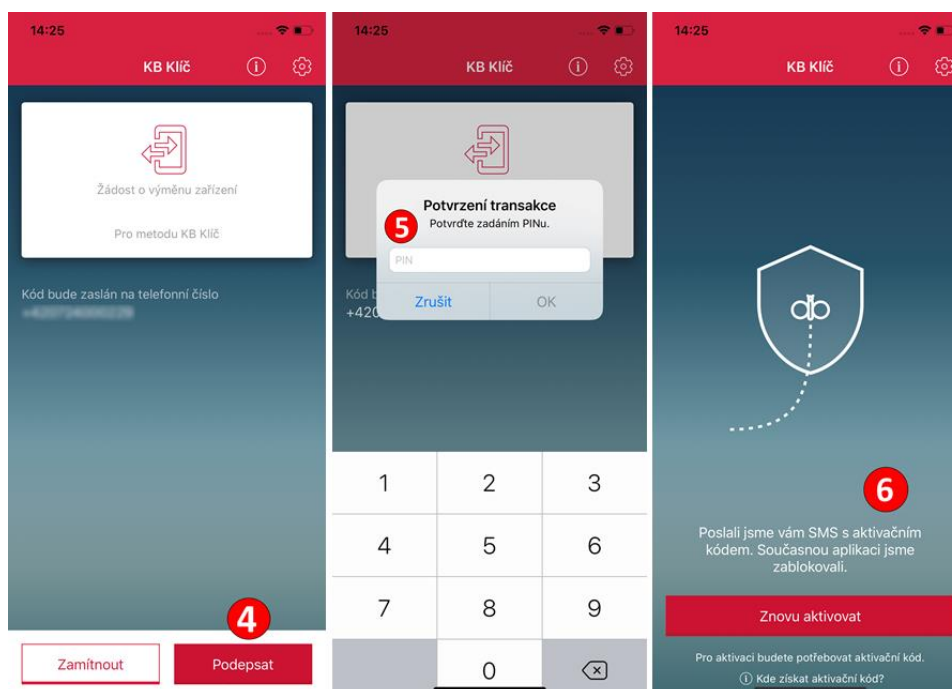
14:25

KB Klíč

Žádost o výměnu zařízení

Pro metodu KB Klíč

Kód bude zaslán na telefonní číslo
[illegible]

4

Zamítnout

Podepsat

14:25

KB Klíč

Potvrzení transakce
5
Potvrďte zadáním PINu.

PIN

Zrušit

OK

Kód b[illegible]
+420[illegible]

1
2
3
4
5
6
7
8
9
0

14:25

KB Klíč

6

Poslali jsme vám SMS s aktivačním kódem. Současnou aplikaci jsme zablokovali.

Znovu aktivovat

Pro aktivaci budete potřebovat aktivační kód.
Kde získat aktivační kód?